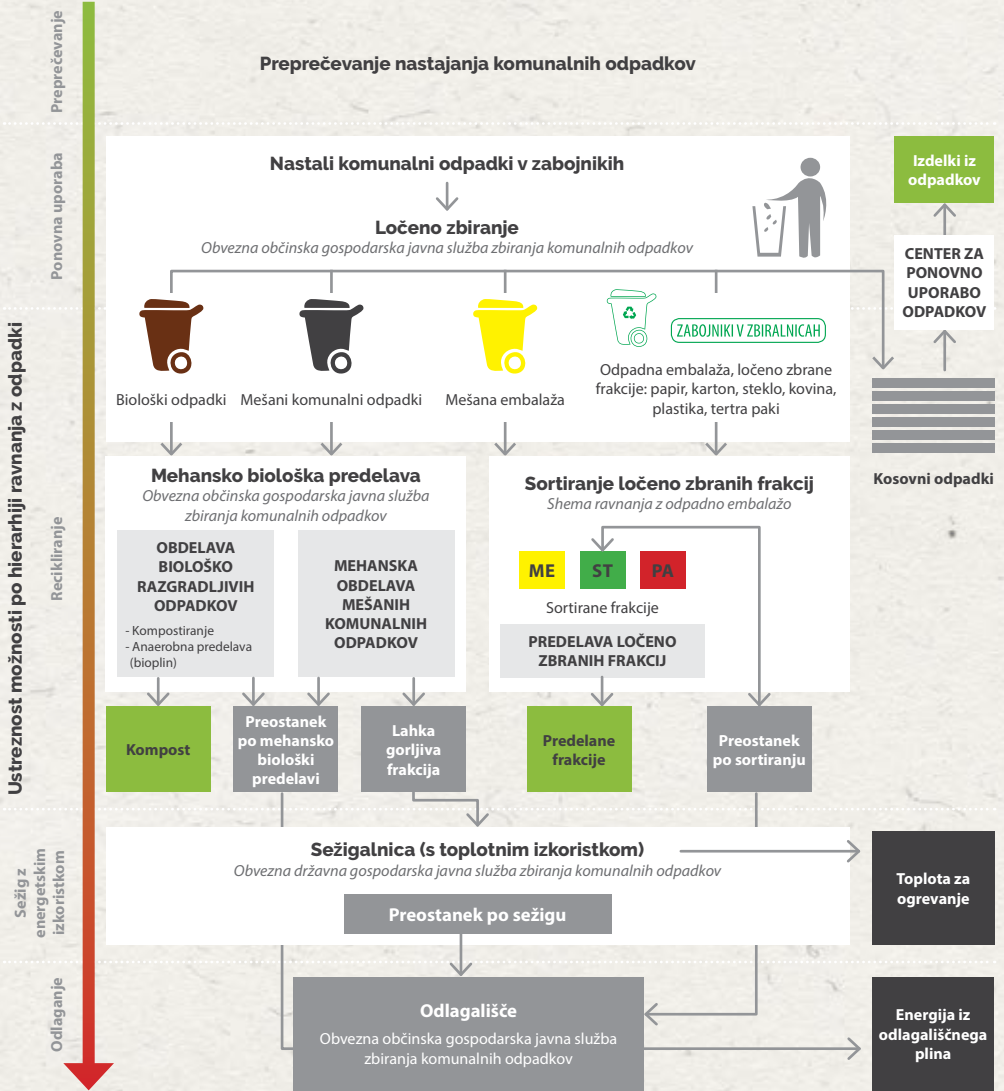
Preprečevanje

Ponovna uporaba

Recikliranje

Sežig z energetskim izkoristkom

Odlaganje

Ustreznost možnosti po hierarhiji ravnanja z odpadki

Preprečevanje nastajanja komunalnih odpadkov

Nastali komunalni odpadki v zabojnikih

Ločeno zbiranje
Obvezna občinska gospodarska javna služba zbiranja komunalnih odpadkov

Biološki odpadki

Mešani komunalni odpadki

Mešana embalaža

ZABOJNIKI V ZBIRALNICAH

Odpadna embalaža, ločeno zbrane frakcije: papir, karton, steklo, kovina, plastika, tertra paki

Izdelki iz odpadkov

CENTER ZA PONOVNO UPORABO ODPADKOV

Kosovni odpadki

Mehansko biološka predelava
Obvezna občinska gospodarska javna služba zbiranja komunalnih odpadkov

OBDELAVA BIOLOŠKO RAZGRADLJIVIH ODPADKOV
- Kompostiranje
- Anaerobna predelava (bioplin)

MEHANSKA OBDELAVA MEŠANIH KOMUNALNIH ODPADKOV

Sortiranje ločeno zbranih frakcij
Shema ravnanja z odpadno embalažo

ME ST PA

Sortirane frakcije

PREDELAVA LOČENO ZBRANIH FRAKCIJ

Kompost

Preostanek po mehansko biološki predelavi

Lahka gorljiva frakcija

Predelane frakcije

Preostanek po sortiranju

Sežigalnica (s toplotnim izkoristkom)
Obvezna državna gospodarska javna služba zbiranja komunalnih odpadkov

Preostanek po sežigu

Toplota za ogrevanje

Odlagališče
Obvezna občinska gospodarska javna služba zbiranja komunalnih odpadkov

Energija iz odlagališčnega plina